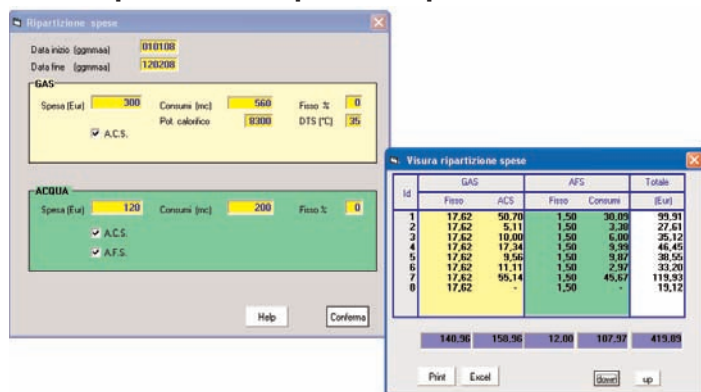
Ripartizione spese

Data inizio (ggmmaa) 010108
Data fine (ggmmaa) 120208

GAS
Spesa (Eur) 300
Consumi (mc) 560
Fisso % 0
Pot. calorifico 8300
DTS (°C) 35
A.C.S.

ACQUA
Spesa (Eur) 120
Consumi (mc) 200
Fisso % 0
A.C.S.
A.F.S.

Help
Conferma

Visura ripartizione spese

| Id | GAS Fisso | GAS ACS | AFS Fisso | AFS Consumi | Totale (Eur) |
|---|---|---|---|---|---|
| 1 | 17,62 | 50,70 | 1,50 | 30,09 | 99,91 |
| 2 | 17,62 | 5,11 | 1,50 | 3,38 | 27,61 |
| 3 | 17,62 | 10,00 | 1,50 | 6,00 | 35,12 |
| 4 | 17,62 | 17,34 | 1,50 | 9,99 | 46,45 |
| 5 | 17,62 | 9,56 | 1,50 | 9,87 | 38,55 |
| 6 | 17,62 | 11,11 | 1,50 | 2,97 | 33,20 |
| 7 | 17,62 | 55,14 | 1,50 | 45,67 | 119,93 |
| 8 | 17,62 | - | 1,50 | - | 19,12 |

140,96 158,96 12,00 107,97 419,89

Print
Excel
down
up